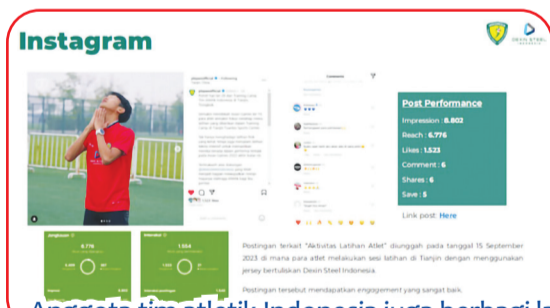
Instagram

DEXIN STEEL

Post Performance

Impression : 8.802

Reach : 6.776

Likes : 1.523

Comment : 6

Shares : 6

Save : 5

Link post: Here

6.776

1.554

Postingan terkait "Aktivitas Latihan Atlet" diunggah pada tanggal 15 September 2023 di mana para atlet melakukan sesi latihan di Tianjin dengan menggunakan jersey bertuliskan Dexin Steel Indonesia.

Postingan tersebut mendapatkan engagement yang sangat baik.

Anggota tim atletik Indonesia juga berbagi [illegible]